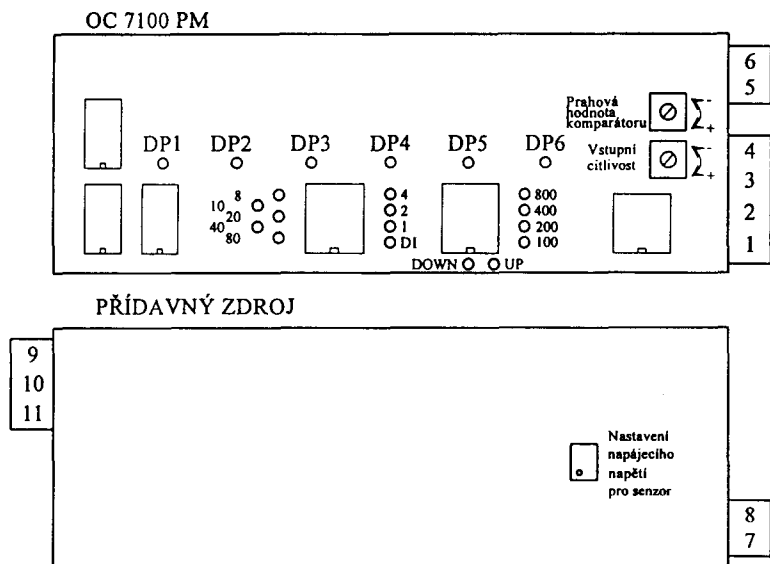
OC 7100 PM

6
5

Prahová hodnota komparátoru $\sum^{-}_{+}$

DP1 DP2 DP3 DP4 DP5 DP6

Vstupní citlivost $\sum^{-}_{+}$

4
3
2
1

10 8
20
40 80

4
2
1
DI

800
400
200
100

DOWN UP

PŘÍDAVNÝ ZDROJ

9
10
11

Nastavení napájecího napětí pro senzor

8
7